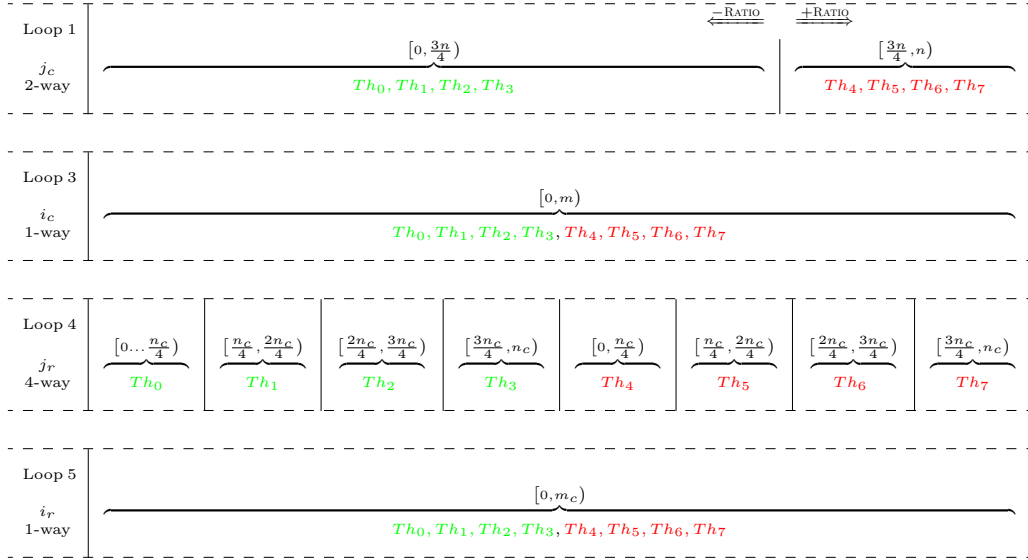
Loop 1

$j_c$
2-way

$\overleftarrow{-\text{RATIO}}$ $\overrightarrow{+\text{RATIO}}$

$[0, \frac{3n}{4})$
$Th_0, Th_1, Th_2, Th_3$

$[\frac{3n}{4}, n)$
$Th_4, Th_5, Th_6, Th_7$

Loop 3

$i_c$
1-way

$[0, m)$
$Th_0, Th_1, Th_2, Th_3, Th_4, Th_5, Th_6, Th_7$

Loop 4

$j_r$
4-way

$[0 \ldots \frac{n_c}{4})$
$Th_0$

$[\frac{n_c}{4}, \frac{2n_c}{4})$
$Th_1$

$[\frac{2n_c}{4}, \frac{3n_c}{4})$
$Th_2$

$[\frac{3n_c}{4}, n_c)$
$Th_3$

$[0, \frac{n_c}{4})$
$Th_4$

$[\frac{n_c}{4}, \frac{2n_c}{4})$
$Th_5$

$[\frac{2n_c}{4}, \frac{3n_c}{4})$
$Th_6$

$[\frac{3n_c}{4}, n_c)$
$Th_7$

Loop 5

$i_r$
1-way

$[0, m_c)$
$Th_0, Th_1, Th_2, Th_3, Th_4, Th_5, Th_6, Th_7$